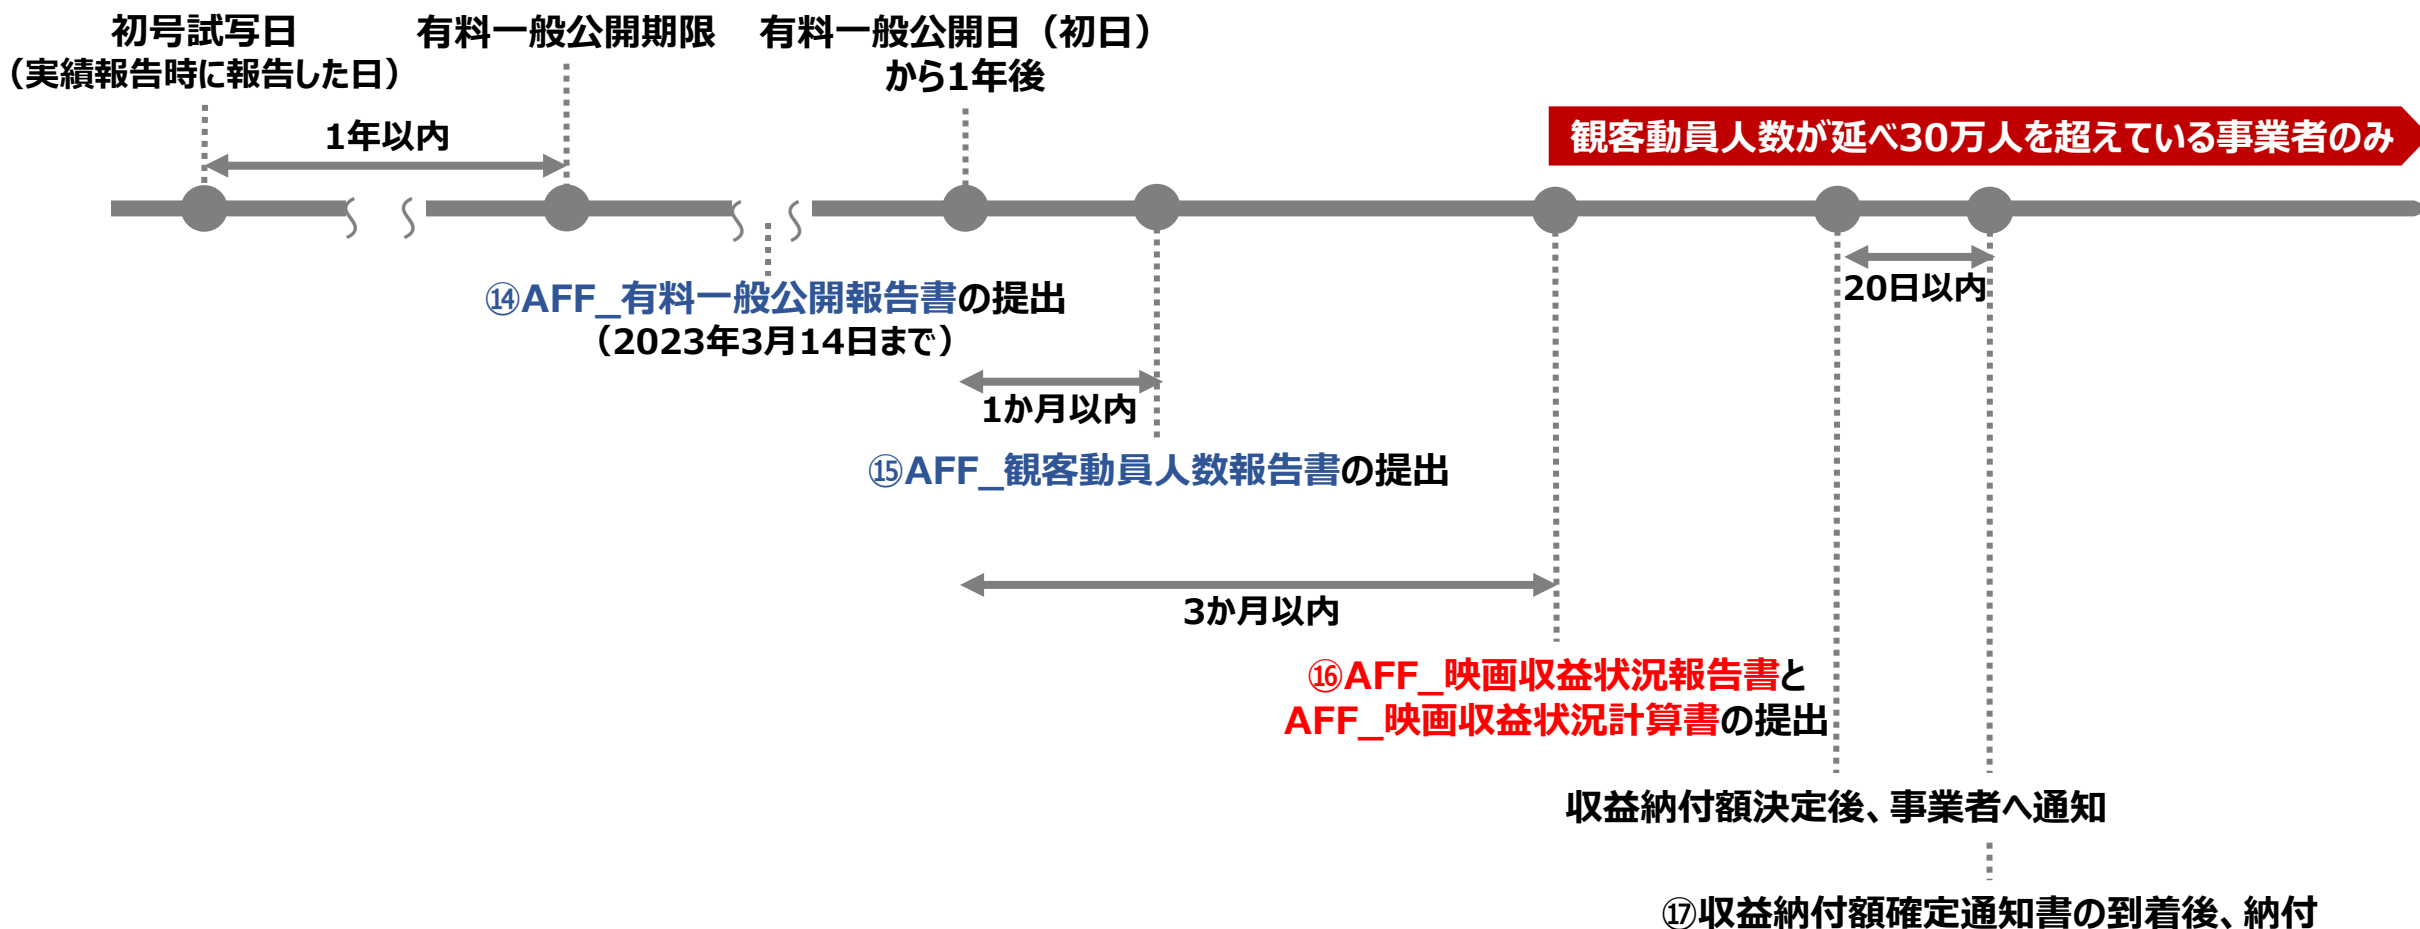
初号試写日
（実績報告時に報告した日）

有料一般公開期限

有料一般公開日（初日）
から1年後

1年以内

観客動員人数が延べ30万人を超えている事業者のみ

⑭AFF_有料一般公開報告書の提出
（2023年3月14日まで）

20日以内

1か月以内

⑮AFF_観客動員人数報告書の提出

3か月以内

⑯AFF_映画収益状況報告書と
AFF_映画収益状況計算書の提出

収益納付額決定後、事業者へ通知

⑰収益納付額確定通知書の到着後、納付